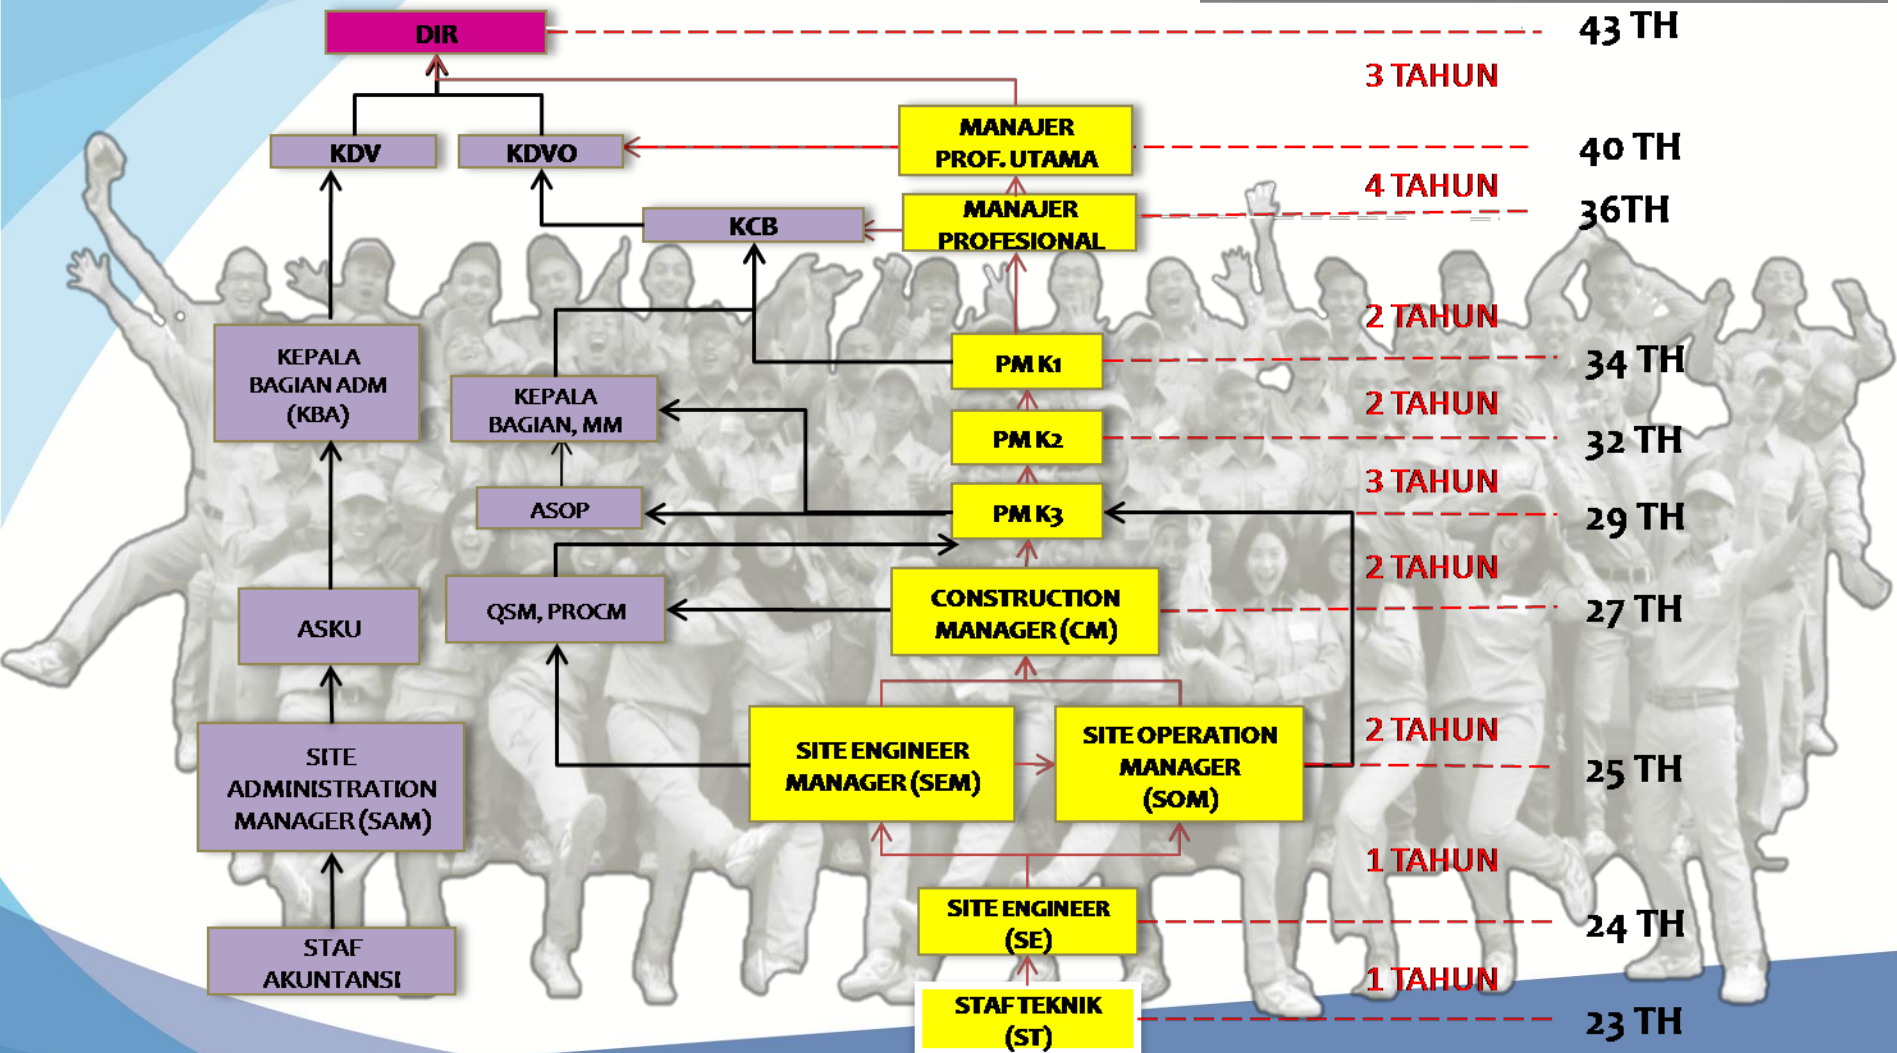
DIR

43 TH

3 TAHUN

KDV

KDVO

MANAJER PROF. UTAMA

40 TH

4 TAHUN

KCB

MANAJER PROFESIONAL

36TH

2 TAHUN

KEPALA BAGIAN ADM (KBA)

KEPALA BAGIAN, MM

PM K1

34 TH

2 TAHUN

PM K2

32 TH

3 TAHUN

ASOP

PM K3

29 TH

2 TAHUN

ASKU

QSM, PROCM

CONSTRUCTION MANAGER (CM)

27 TH

SITE ADMINISTRATION MANAGER (SAM)

SITE ENGINEER MANAGER (SEM)

SITE OPERATION MANAGER (SOM)

2 TAHUN

25 TH

1 TAHUN

STAF AKUNTANSI

SITE ENGINEER (SE)

24 TH

1 TAHUN

STAF TEKNIK (ST)

23 TH